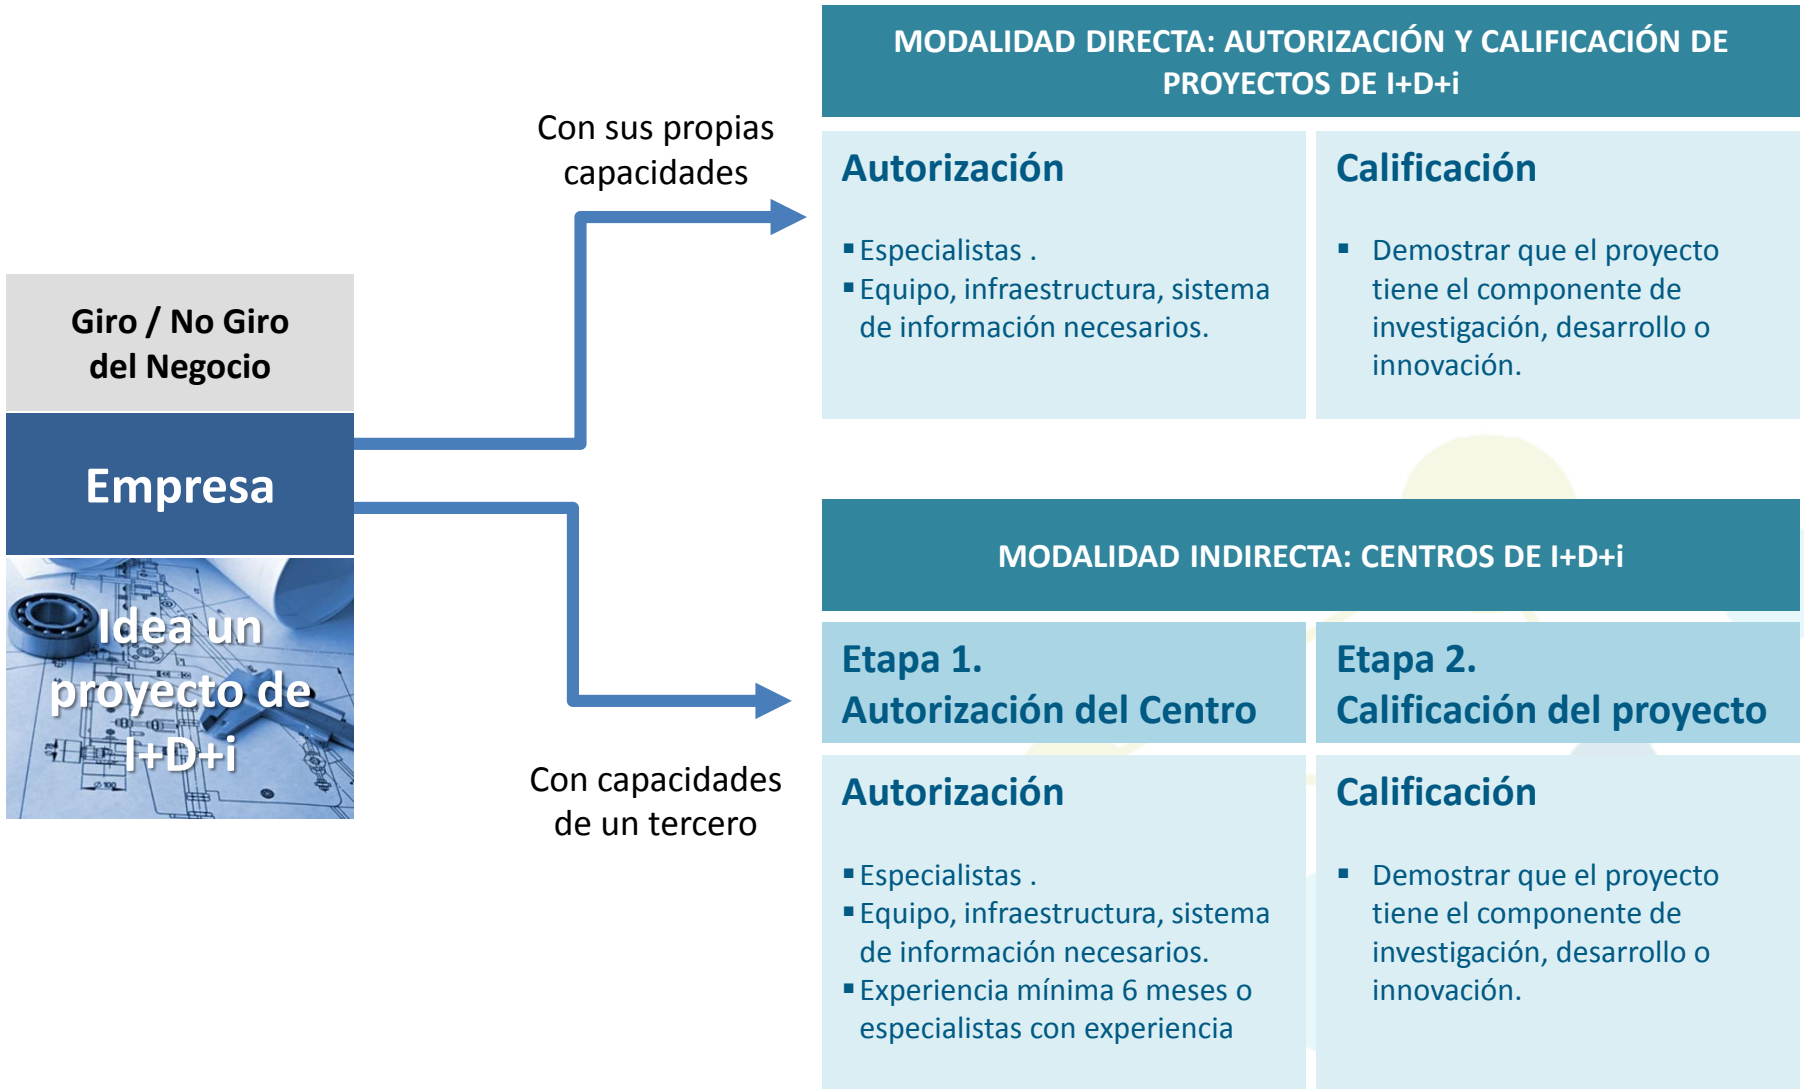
Giro / No Giro del Negocio

Empresa

Idea un proyecto de I+D+i

Con sus propias capacidades

Con capacidades de un tercero

MODALIDAD DIRECTA: AUTORIZACIÓN Y CALIFICACIÓN DE PROYECTOS DE I+D+i

Autorización

- Especialistas .
- Equipo, infraestructura, sistema de información necesarios.

Calificación

- Demostrar que el proyecto tiene el componente de investigación, desarrollo o innovación.

MODALIDAD INDIRECTA: CENTROS DE I+D+i

Etapa 1.
Autorización del Centro

Etapa 2.
Calificación del proyecto

Autorización

- Especialistas .
- Equipo, infraestructura, sistema de información necesarios.
- Experiencia mínima 6 meses o especialistas con experiencia

Calificación

- Demostrar que el proyecto tiene el componente de investigación, desarrollo o innovación.